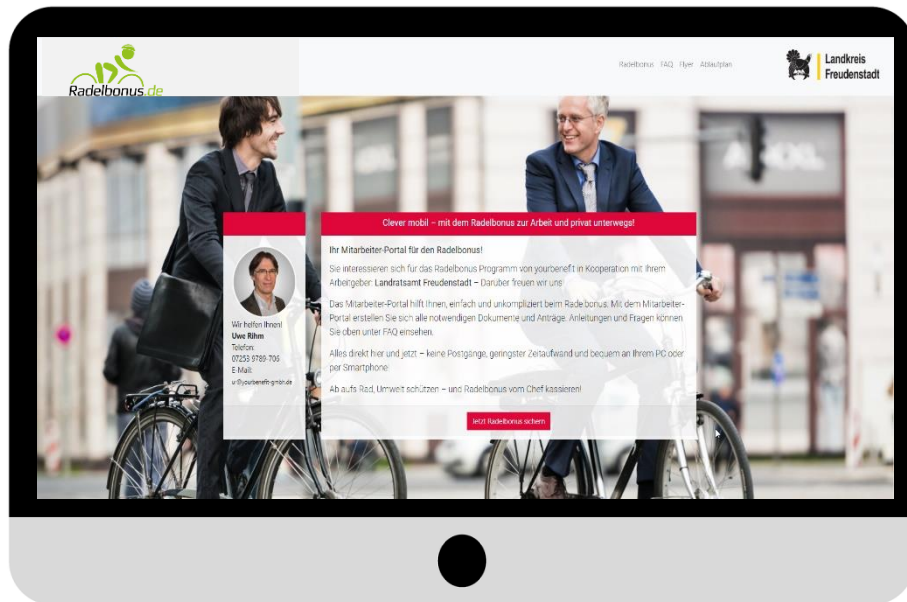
Radelbonus.de

Radelbonus FAQ Flyer Ablaufplan

Landkreis Freudenstadt

Wir helfen Ihnen!
Uwe Rihm
Telefon:
07253 9789-706
E-Mail:
ur@yourbenefit-gmbh.de

Clever mobil – mit dem Radelbonus zur Arbeit und privat unterwegs!

Ihr Mitarbeiter-Portal für den Radelbonus!

Sie interessieren sich für das Radelbonus Programm von yourbenefit in Kooperation mit Ihrem Arbeitgeber: Landratsamt Freudenstadt – Darüber freuen wir uns!

Das Mitarbeiter-Portal hilft Ihnen, einfach und unkompliziert beim Radelbonus. Mit dem Mitarbeiter-Portal erstellen Sie sich alle notwendigen Dokumente und Anträge. Anleitungen und Fragen können Sie oben unter FAQ einsehen.

Alles direkt hier und jetzt – keine Postgänge, geringster Zeitaufwand und bequem an Ihrem PC oder per Smartphone.

Ab aufs Rad, Umwelt schützen – und Radelbonus vom Chef kassieren!

Jetzt Radelbonus sichern